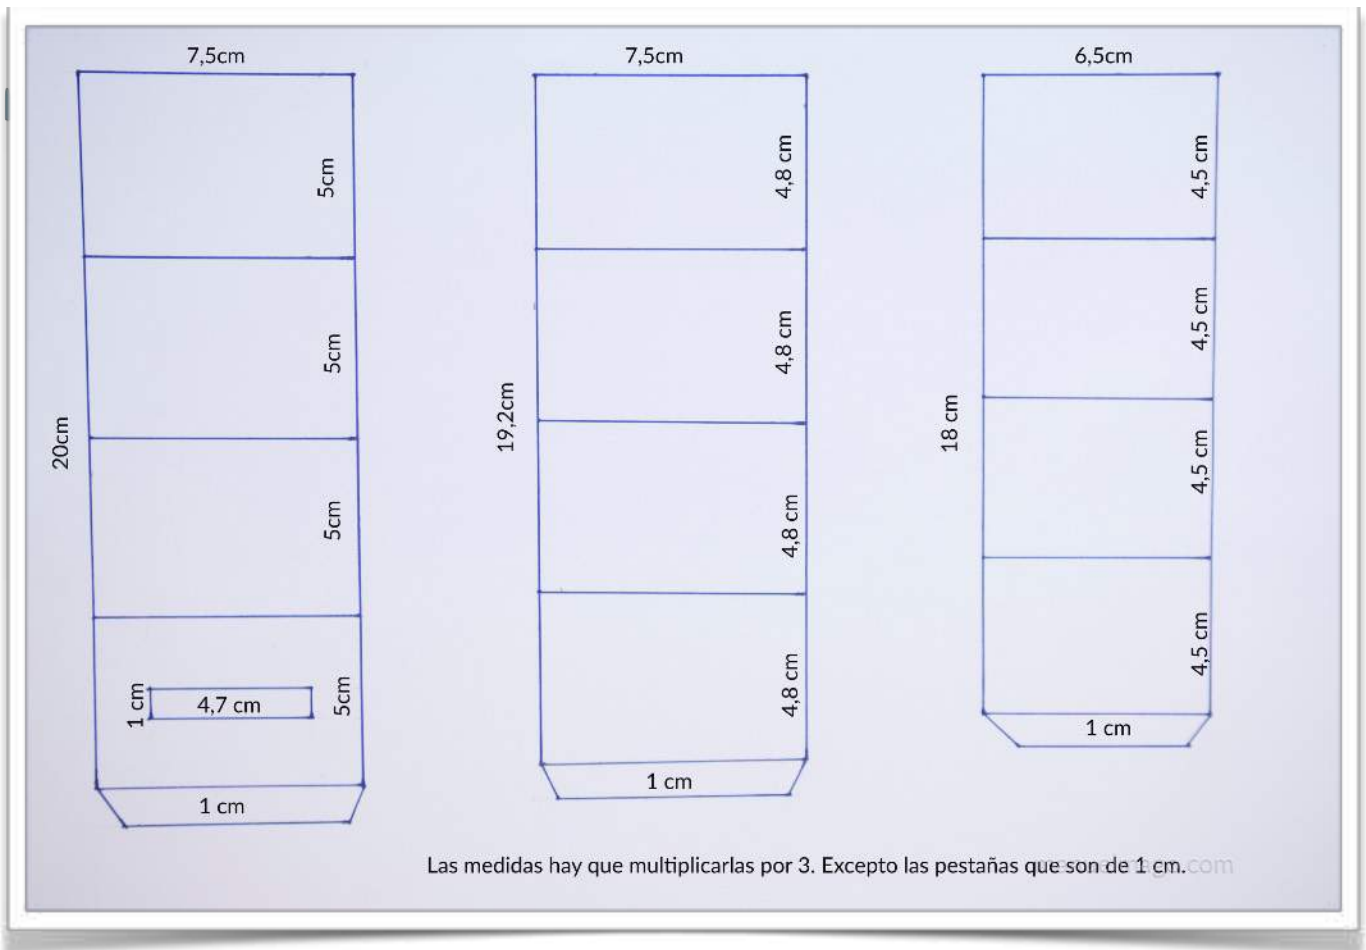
7,5cm

20cm

5cm

5cm

5cm

1 cm

4,7 cm

5cm

1 cm

7,5cm

19,2cm

4,8 cm

4,8 cm

4,8 cm

4,8 cm

1 cm

6,5cm

18 cm

4,5 cm

4,5 cm

4,5 cm

4,5 cm

1 cm

Las medidas hay que multiplicarlas por 3. Excepto las pestañas que son de 1 cm.